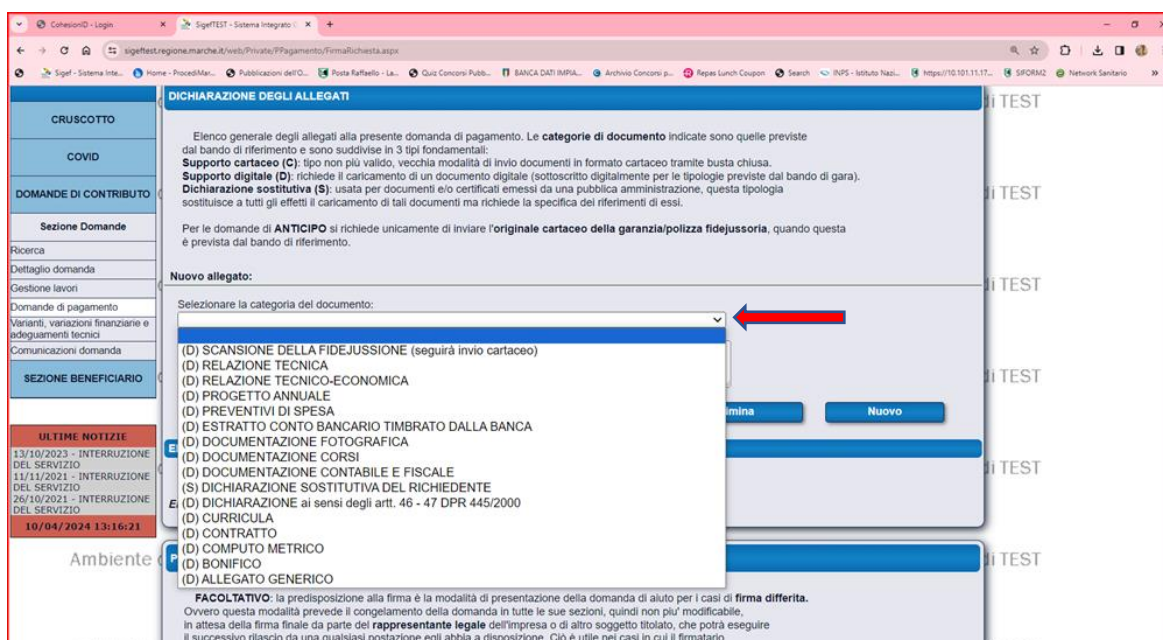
CohesionID - Login
SigefTEST - Sistema Integrato
sigeftest.regione.marche.it/web/Private/PPagamento/FirmaRichiesta.aspx
Sigef - Sistema Inte... Home - ProcediMar... Pubblicazioni dell'O... Posta Raffaello - La... Quiz Concorsi Pubb... BANCA DATI IMPIA... Archivio Concorsi p... Repas Lunch Coupon Search INPS - Istituto Nazi... https://10.101.11.17... SIFORM2 Network Sanitario

CRUSCOTTO
COVID
DOMANDE DI CONTRIBUTO
Sezione Domande
Ricerca
Dettaglio domanda
Gestione lavori
Domande di pagamento
Varianti, variazioni finanziarie e adeguamenti tecnici
Comunicazioni domanda
SEZIONE BENEFICIARIO

ULTIME NOTIZIE
13/10/2023 - INTERRUZIONE DEL SERVIZIO
11/11/2021 - INTERRUZIONE DEL SERVIZIO
26/10/2021 - INTERRUZIONE DEL SERVIZIO
10/04/2024 13:16:21

Ambiente

DICHIARAZIONE DEGLI ALLEGATI

Elenco generale degli allegati alla presente domanda di pagamento. Le categorie di documento indicate sono quelle previste dal bando di riferimento e sono suddivise in 3 tipi fondamentali:
Supporto cartaceo (C): tipo non più valido, vecchia modalità di invio documenti in formato cartaceo tramite busta chiusa.
Supporto digitale (D): richiede il caricamento di un documento digitale (sottoscritto digitalmente per le tipologie previste dal bando di gara).
Dichiarazione sostitutiva (S): usata per documenti e/o certificati emessi da una pubblica amministrazione, questa tipologia sostituisce a tutti gli effetti il caricamento di tali documenti ma richiede la specifica dei riferimenti di essi.

Per le domande di ANTICIPO si richiede unicamente di inviare l'originale cartaceo della garanzia/polizza fidejussoria, quando questa è prevista dal bando di riferimento.

Nuovo allegato:
Selezionare la categoria del documento:

(D) SCANSIONE DELLA FIDEJUSSIONE (seguirà invio cartaceo)
(D) RELAZIONE TECNICA
(D) RELAZIONE TECNICO-ECONOMICA
(D) PROGETTO ANNUALE
(D) PREVENTIVI DI SPESA
(D) ESTRATTO CONTO BANCARIO TIMBRATO DALLA BANCA
(D) DOCUMENTAZIONE FOTOGRAFICA
(D) DOCUMENTAZIONE CORSI
(D) DOCUMENTAZIONE CONTABILE E FISCALE
(S) DICHIARAZIONE SOSTITUTIVA DEL RICHIEDENTE
(D) DICHIARAZIONE ai sensi degli artt. 46 - 47 DPR 445/2000
(D) CURRICULA
(D) CONTRATTO
(D) COMPUTO METRICO
(D) BONIFICO
(D) ALLEGATO GENERICO

imina
Nuovo

di TEST
di TEST
di TEST
di TEST
di TEST
di TEST

FACOLTATIVO: la predisposizione alla firma è la modalità di presentazione della domanda di aiuto per i casi di firma differita.
Ovvero questa modalità prevede il congelamento della domanda in tutte le sue sezioni, quindi non piu' modificabile, in attesa della firma finale da parte del rappresentante legale dell'impresa o di altro soggetto titolato, che potrà eseguire il successivo rilascio da una qualsiasi postazione egli abbia a disposizione. Ciò è utile nei casi in cui il firmatario